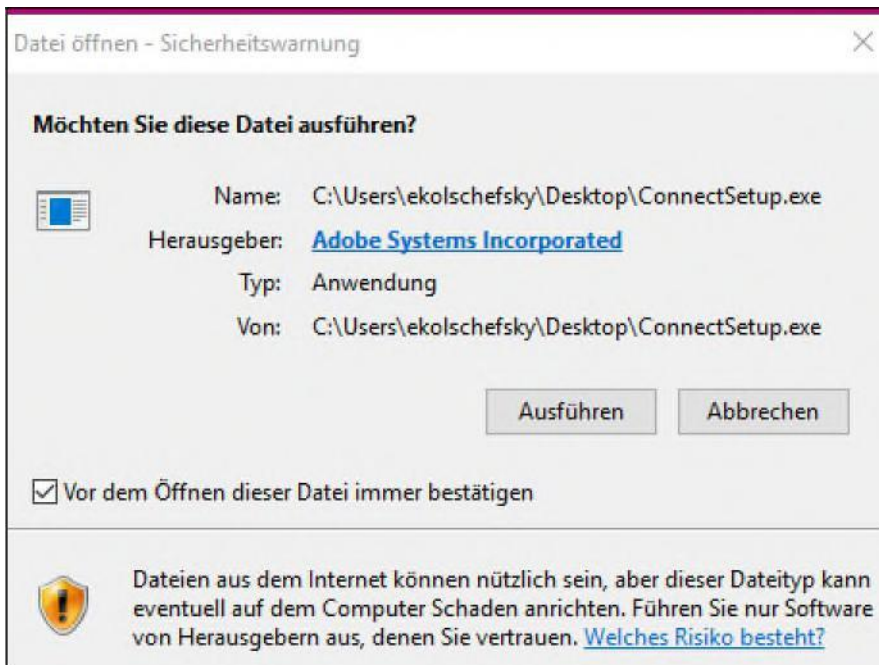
Datei öffnen - Sicherheitswarnung

Möchten Sie diese Datei ausführen?

Name: C:\Users\ekolschefsky\Desktop\ConnectSetup.exe

Herausgeber: Adobe Systems Incorporated

Typ: Anwendung

Von: C:\Users\ekolschefsky\Desktop\ConnectSetup.exe

Ausführen

Abbrechen

Vor dem Öffnen dieser Datei immer bestätigen

Dateien aus dem Internet können nützlich sein, aber dieser Dateityp kann eventuell auf dem Computer Schaden anrichten. Führen Sie nur Software von Herausgebern aus, denen Sie vertrauen. Welches Risiko besteht?